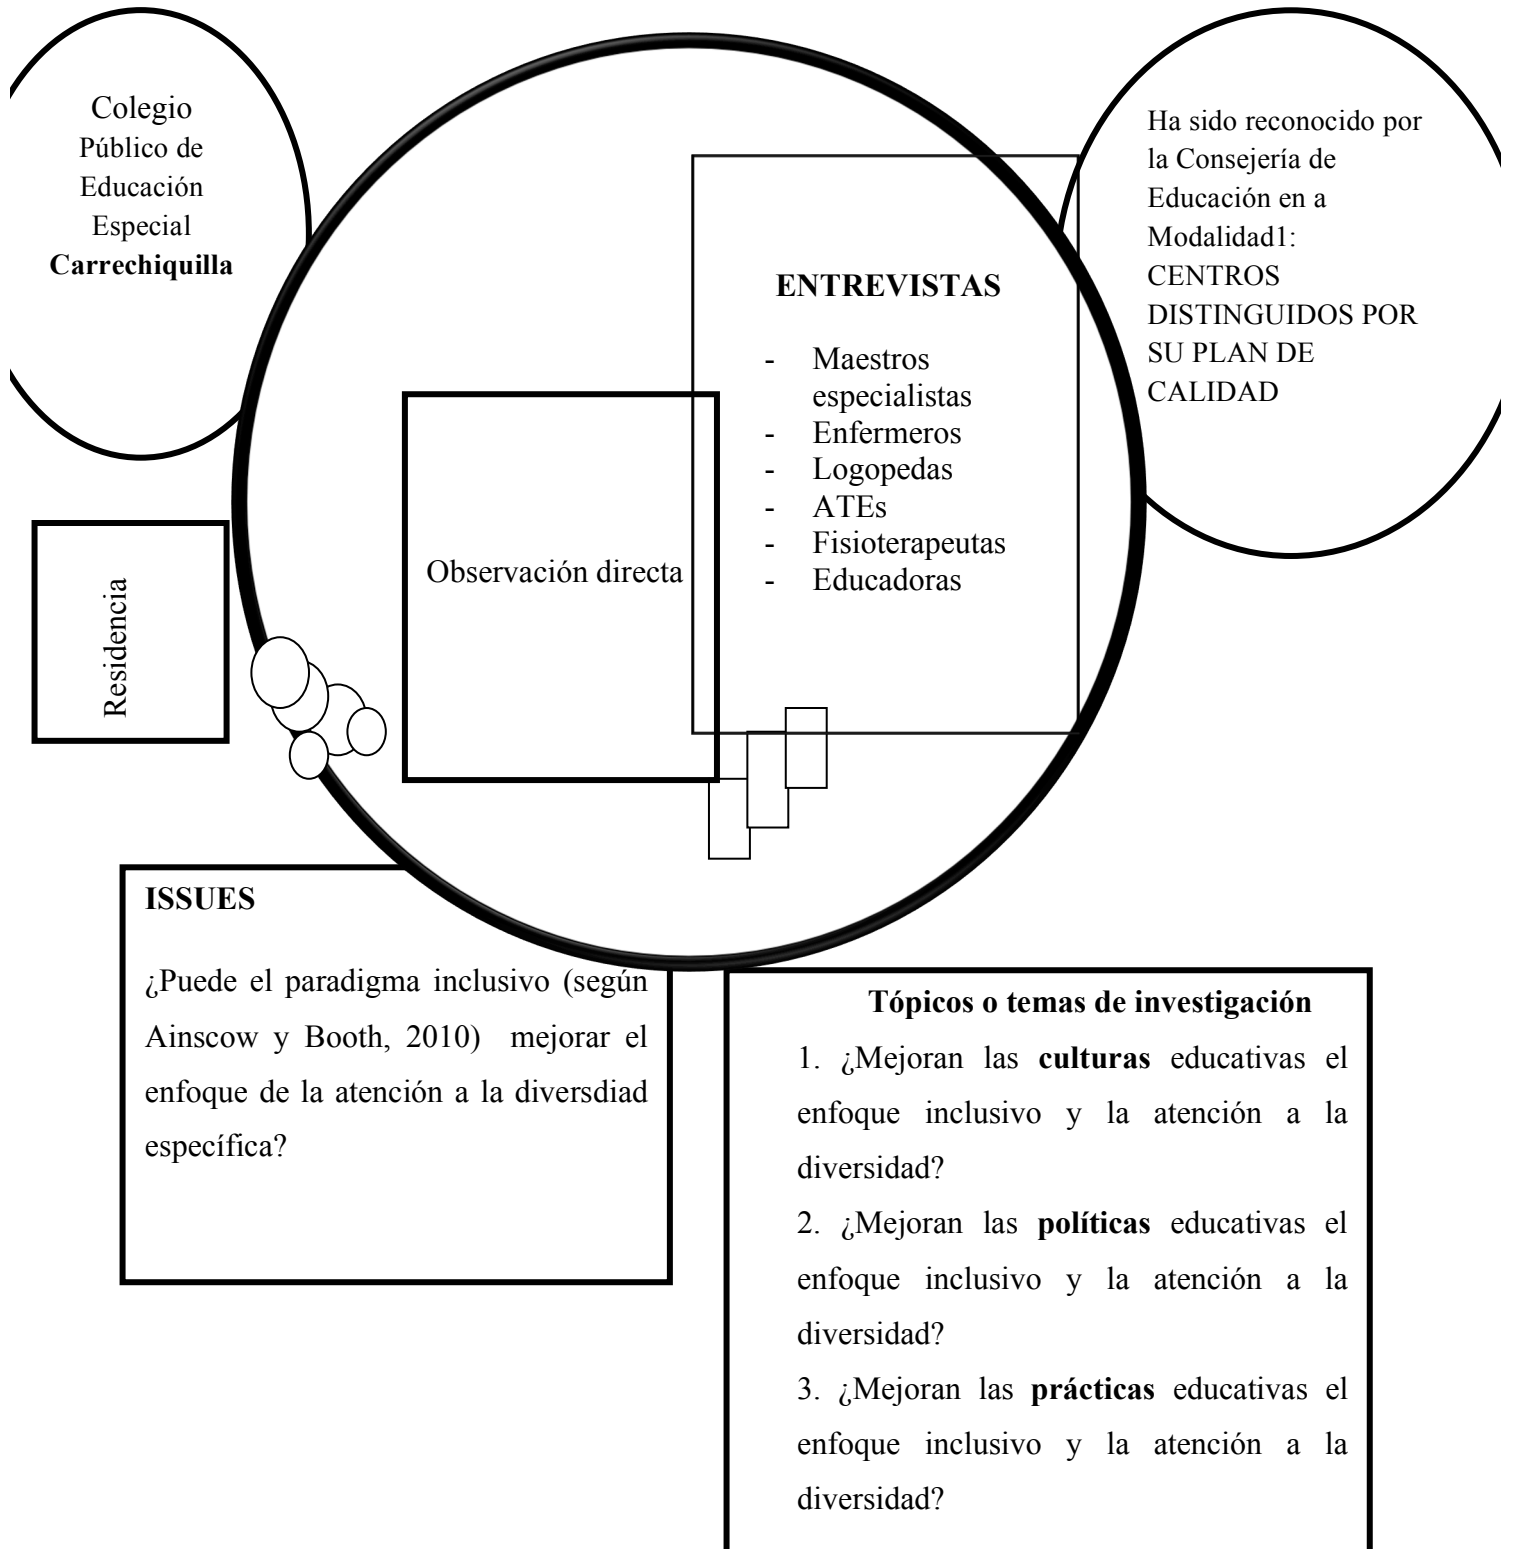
Colegio Público de Educación Especial **Carrechiquilla**

Ha sido reconocido por la Consejería de Educación en a Modalidad1: CENTROS DISTINGUIDOS POR SU PLAN DE CALIDAD

**ENTREVISTAS**

- Maestros especialistas
- Enfermeros
- Logopedas
- ATEs
- Fisioterapeutas
- Educadoras

Observación directa

Residencia

**ISSUES**

¿Puede el paradigma inclusivo (según Ainscow y Booth, 2010) mejorar el enfoque de la atención a la diversdiad específica?

**Tópicos o temas de investigación**

1. ¿Mejoran las **culturas** educativas el enfoque inclusivo y la atención a la diversidad?

2. ¿Mejoran las **políticas** educativas el enfoque inclusivo y la atención a la diversidad?

3. ¿Mejoran las **prácticas** educativas el enfoque inclusivo y la atención a la diversidad?